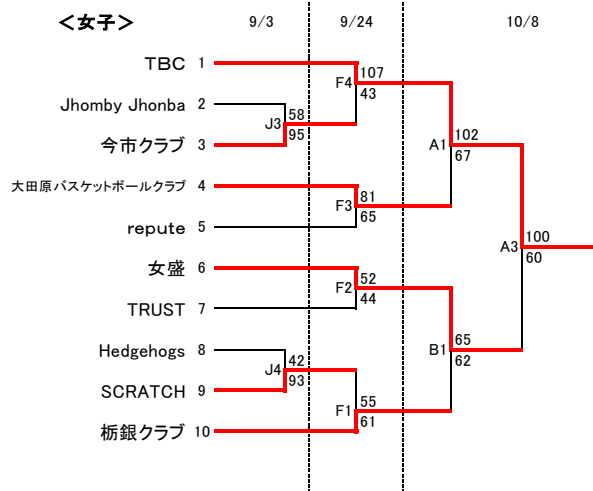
＜女子＞

9/3 9/24 10/8

TBC 1
Jhomby Jhonba 2
今市クラブ 3
大田原バスケットボールクラブ 4
repute 5
女盛 6
TRUST 7
Hedgehogs 8
SCRATCH 9
栃銀クラブ 10

J3 58 95
J4 42 93

F4 107 43
F3 81 65
F2 52 44
F1 55 61

A1 102 67
B1 65 62

A3 100 60